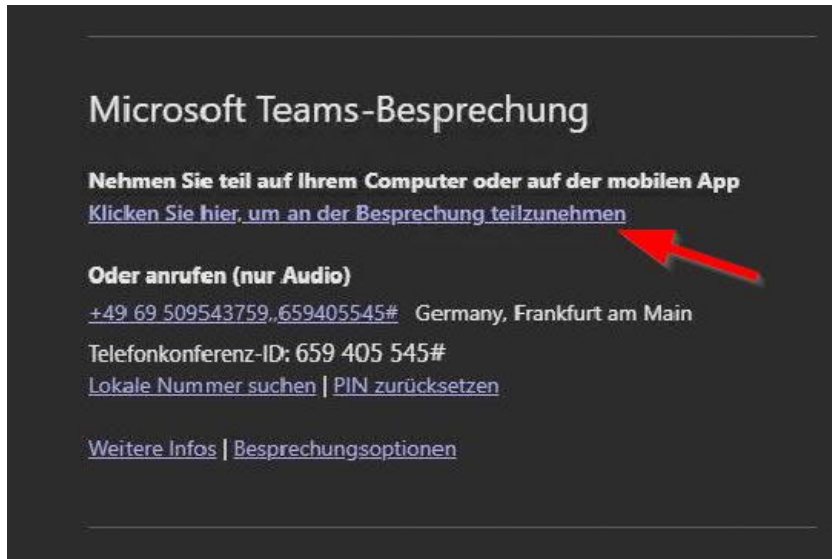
Microsoft Teams-Besprechung

Nehmen Sie teil auf Ihrem Computer oder auf der mobilen App
Klicken Sie hier, um an der Besprechung teilzunehmen

Oder anrufen (nur Audio)
+49 69 509543759,,659405545# Germany, Frankfurt am Main
Telefonkonferenz-ID: 659 405 545#
Lokale Nummer suchen | PIN zurücksetzen

Weitere Infos | Besprechungsoptionen